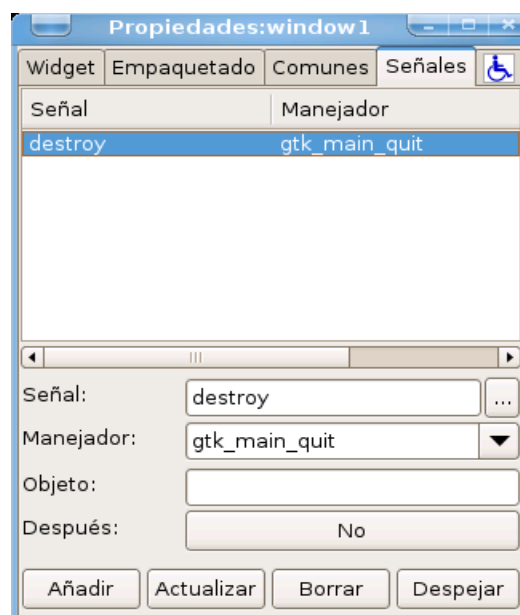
Propiedades:window1

Widget | Empaquetado | Comunes | Señales

| Señal | Manejador |
|---|---|
| destroy | gtk_main_quit |

Señal: destroy ...

Manejador: gtk_main_quit

Objeto:

Después: No

Añadir | Actualizar | Borrar | Despejar